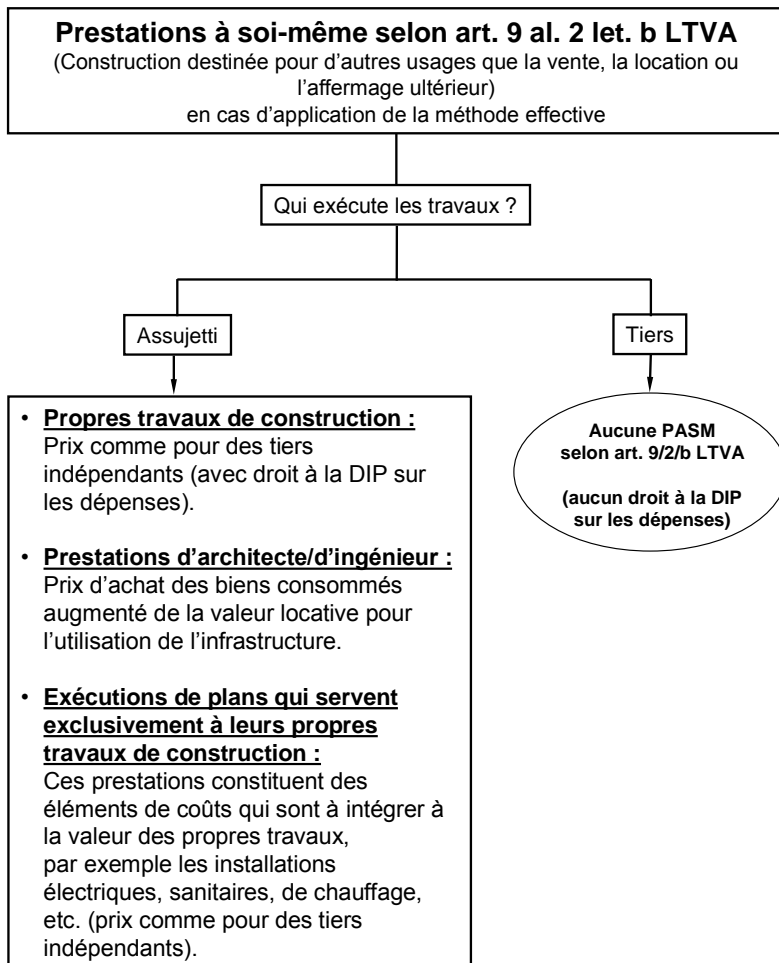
**Prestations à soi-même selon art. 9 al. 2 let. b LTVA**
(Construction destinée pour d'autres usages que la vente, la location ou l'affermage ultérieur)
en cas d'application de la méthode effective

Qui exécute les travaux ?

Assujetti

Tiers

• **Propres travaux de construction :** Prix comme pour des tiers indépendants (avec droit à la DIP sur les dépenses).

• **Prestations d'architecte/d'ingénieur :** Prix d'achat des biens consommés augmenté de la valeur locative pour l'utilisation de l'infrastructure.

• **Exécutions de plans qui servent exclusivement à leurs propres travaux de construction :** Ces prestations constituent des éléments de coûts qui sont à intégrer à la valeur des propres travaux, par exemple les installations électriques, sanitaires, de chauffage, etc. (prix comme pour des tiers indépendants).

**Aucune PASM selon art. 9/2/b LTVA**

**(aucun droit à la DIP sur les dépenses)**